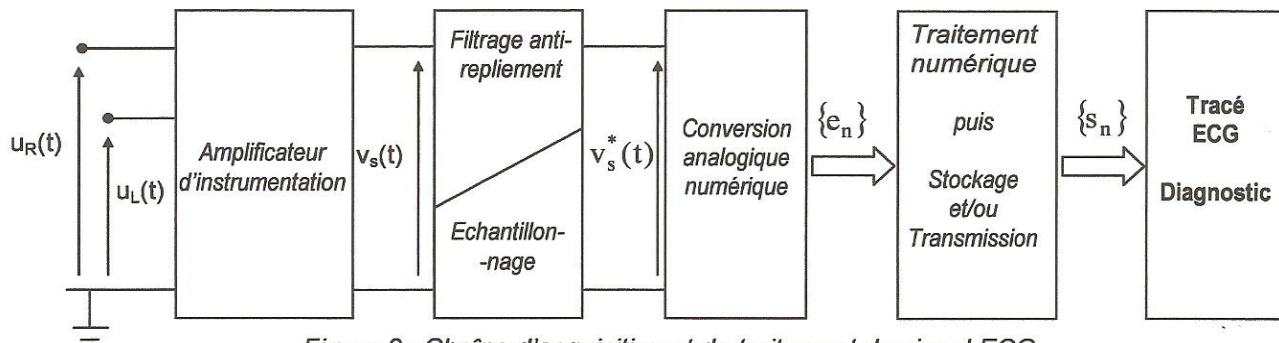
$u_R(t)$

$u_L(t)$

Amplificateur d'instrumentation

$v_s(t)$

Filtrage anti-repliement

Echantillon-nage

$v_s^*(t)$

Conversion analogique numérique

$\{e_n\}$

Traitement numérique

puis

Stockage et/ou Transmission

$\{s_n\}$

Tracé ECG

Diagnostic

Figure 2 : Chaîne d'acquisition et de traitement du signal ECG